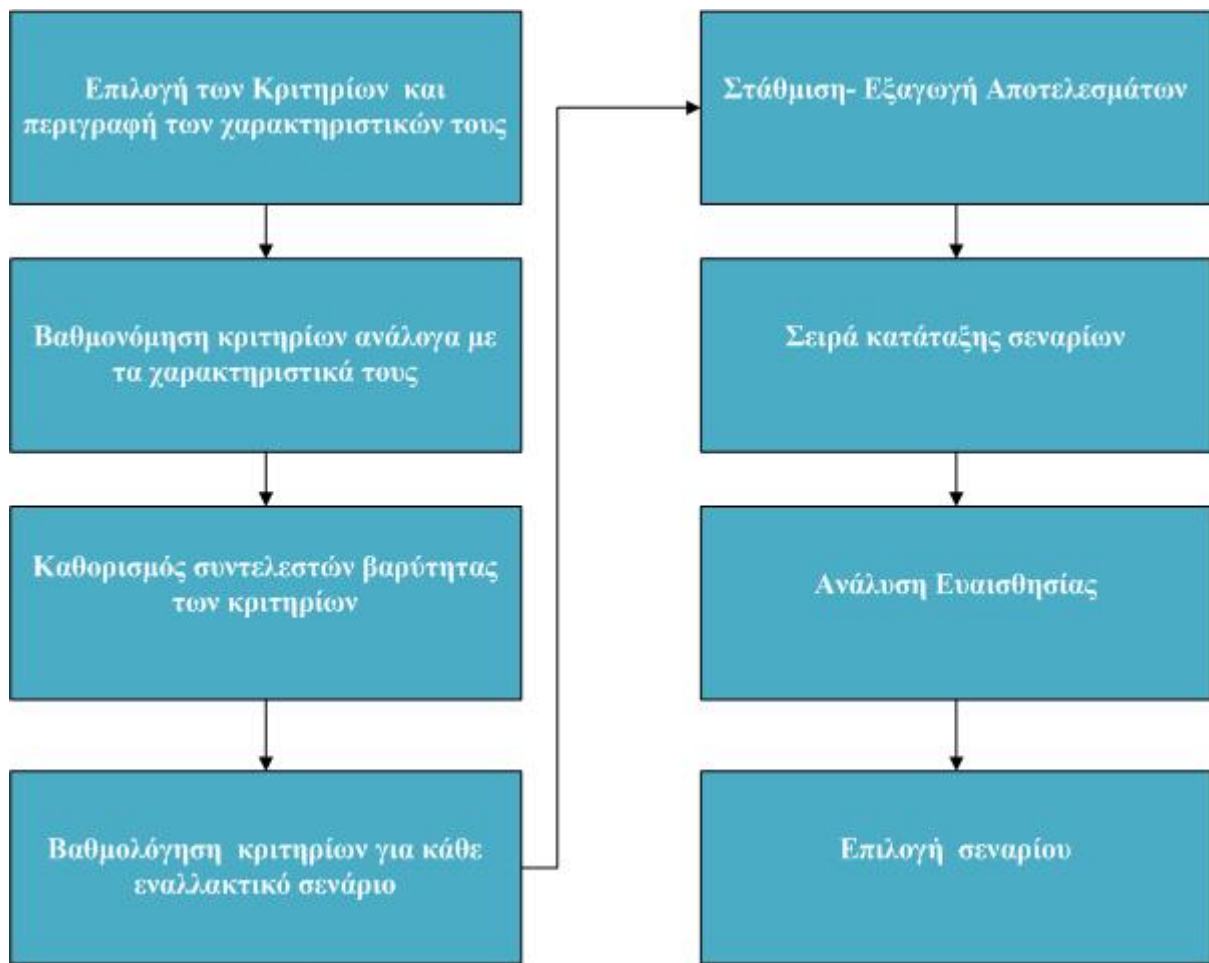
Επιλογή των Κριτηρίων και περιγραφή των χαρακτηριστικών τους

Βαθμονόμηση κριτηρίων ανάλογα με τα χαρακτηριστικά τους

Καθορισμός συντελεστών βαρύτητας των κριτηρίων

Βαθμολόγηση κριτηρίων για κάθε εναλλακτικό σενάριο

Στάθμιση- Εξαγωγή Αποτελεσμάτων

Σειρά κατάταξης σεναρίων

Ανάλυση Ευαισθησίας

Επιλογή σεναρίου